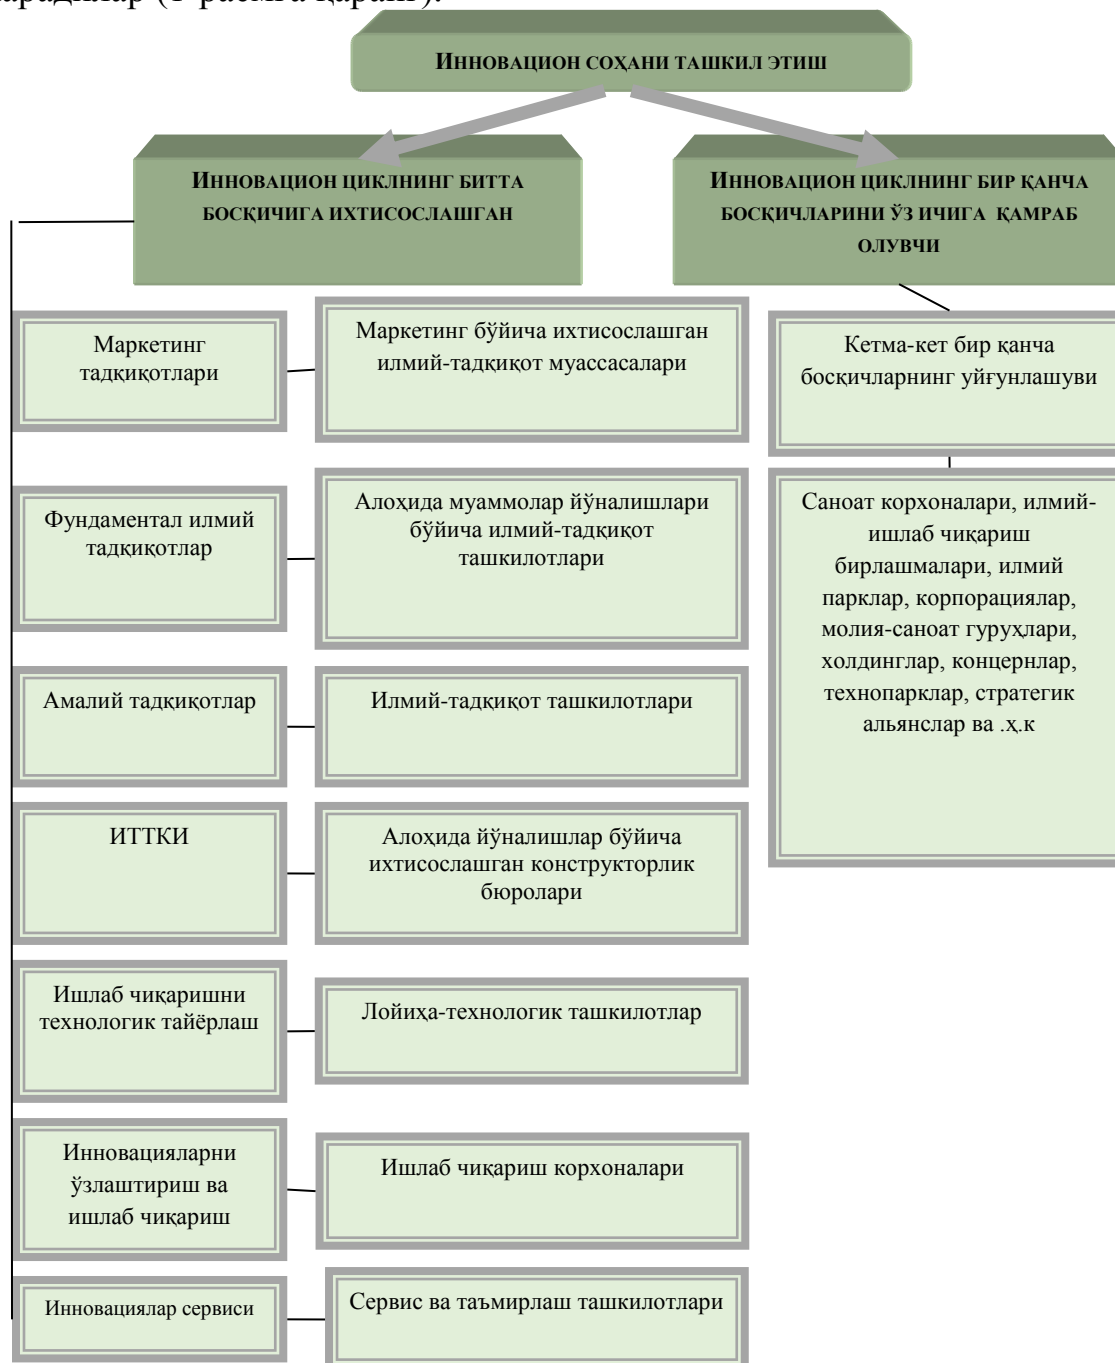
ИННОВАЦИОН СОҲАНИ ТАШКИЛ ЭТИШ

ИННОВАЦИОН ЦИКЛНИНГ БИТТА БОСҚИЧИГА ИХТИСОСЛАШГАН

ИННОВАЦИОН ЦИКЛНИНГ БИР ҚАНЧА БОСҚИЧЛАРИНИ ЎЗ ИЧИГА ҚАМРАБ ОЛУВЧИ

Маркетинг тадқиқотлари

Маркетинг бўйича ихтисослашган илмий-тадқиқот муассасалари

Кетма-кет бир қанча босқичларнинг уйғунлашуви

Фундаментал илмий тадқиқотлар

Алоҳида муаммолар йўналишлари бўйича илмий-тадқиқот ташкилотлари

Саноат корхоналари, илмий-ишлаб чиқариш бирлашмалари, илмий парклар, корпорациялар, молия-саноат гуруҳлари, холдинглар, концернлар, технопарклар, стратегик альянслар ва .ҳ.к

Амалий тадқиқотлар

Илмий-тадқиқот ташкилотлари

ИТТКИ

Алоҳида йўналишлар бўйича ихтисослашган конструкторлик бюролари

Ишлаб чиқаришни технологик тайёрлаш

Лойиҳа-технологик ташкилотлар

Инновацияларни ўзлаштириш ва ишлаб чиқариш

Ишлаб чиқариш корхоналари

Инновациялар сервиси

Сервис ва таъмирлаш ташкилотлари